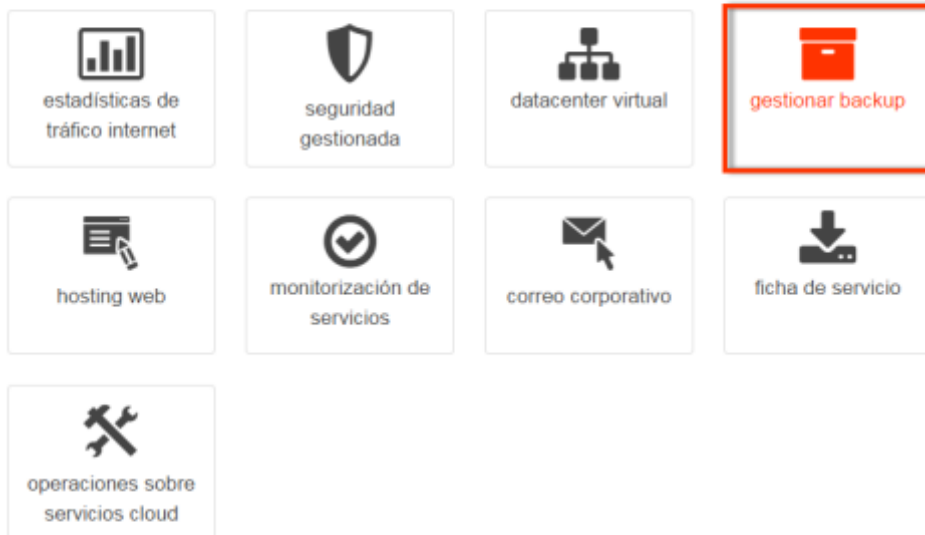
estadísticas de tráfico internet

seguridad gestionada

datacenter virtual

gestionar backup

hosting web

monitorización de servicios

correo corporativo

ficha de servicio

operaciones sobre servicios cloud